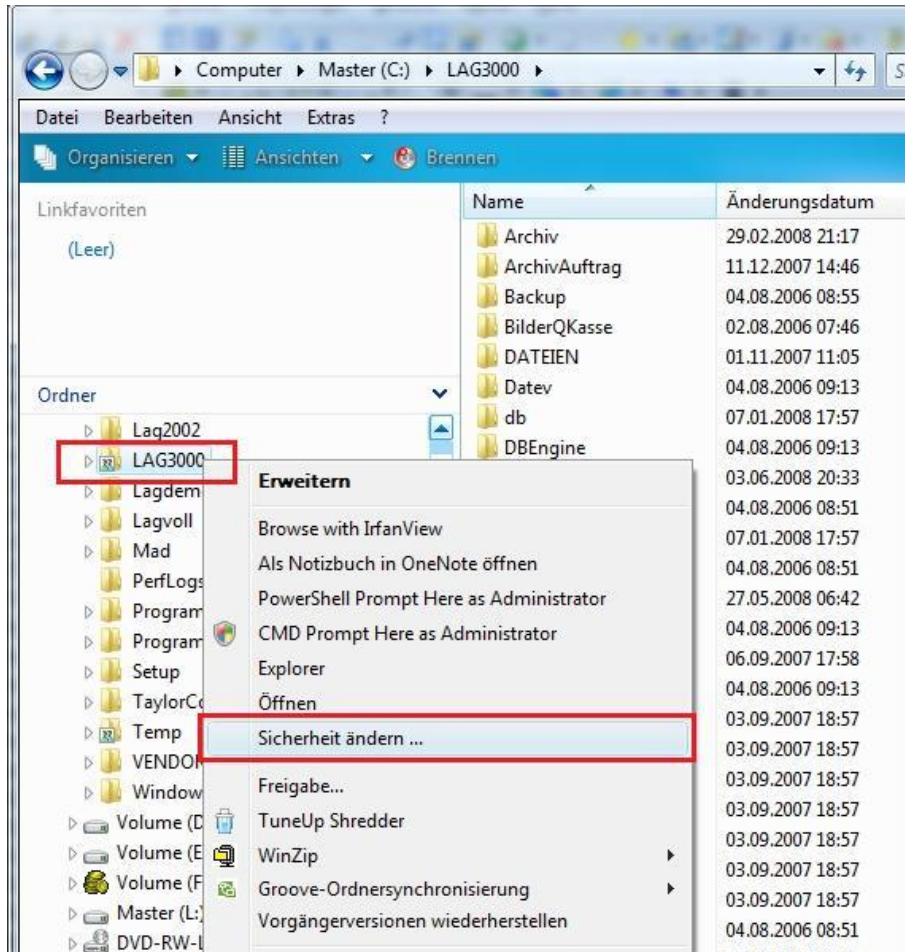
Computer ▸ Master (C:) ▸ LAG3000 ▸

Datei Bearbeiten Ansicht Extras ?

Organisieren Ansichten Brennen

Linkfavoriten

(Leer)

Ordner

Lag2002
LAG3000
Lagdem
Lagvoll
Mad
PerfLogs
Program
Program
Setup
TaylorC
Temp
VENDOR
Window
Volume (D
Volume (E
Volume (F
Master (L:)
DVD-RW-

| Name | Änderungsdatum |
|---|---|
| Archiv | 29.02.2008 21:17 |
| ArchivAuftrag | 11.12.2007 14:46 |
| Backup | 04.08.2006 08:55 |
| BilderQKasse | 02.08.2006 07:46 |
| DATEIEN | 01.11.2007 11:05 |
| Datev | 04.08.2006 09:13 |
| db | 07.01.2008 17:57 |
| DBEngine | 04.08.2006 09:13 |
| | 03.06.2008 20:33 |
| | 04.08.2006 08:51 |
| | 07.01.2008 17:57 |
| | 04.08.2006 08:51 |
| | 27.05.2008 06:42 |
| | 04.08.2006 09:13 |
| | 06.09.2007 17:58 |
| | 04.08.2006 09:13 |
| | 03.09.2007 18:57 |
| | 03.09.2007 18:57 |
| | 03.09.2007 18:57 |
| | 03.09.2007 18:57 |
| | 03.09.2007 18:57 |
| | 03.09.2007 18:57 |
| | 03.09.2007 18:57 |
| | 04.08.2006 08:51 |

Erweitern
Browse with IrfanView
Als Notizbuch in OneNote öffnen
PowerShell Prompt Here as Administrator
CMD Prompt Here as Administrator
Explorer
Öffnen
Sicherheit ändern ...
Freigabe...
TuneUp Shredder
WinZip
Groove-Ordnersynchronisierung
Vorgängerversionen wiederherstellen